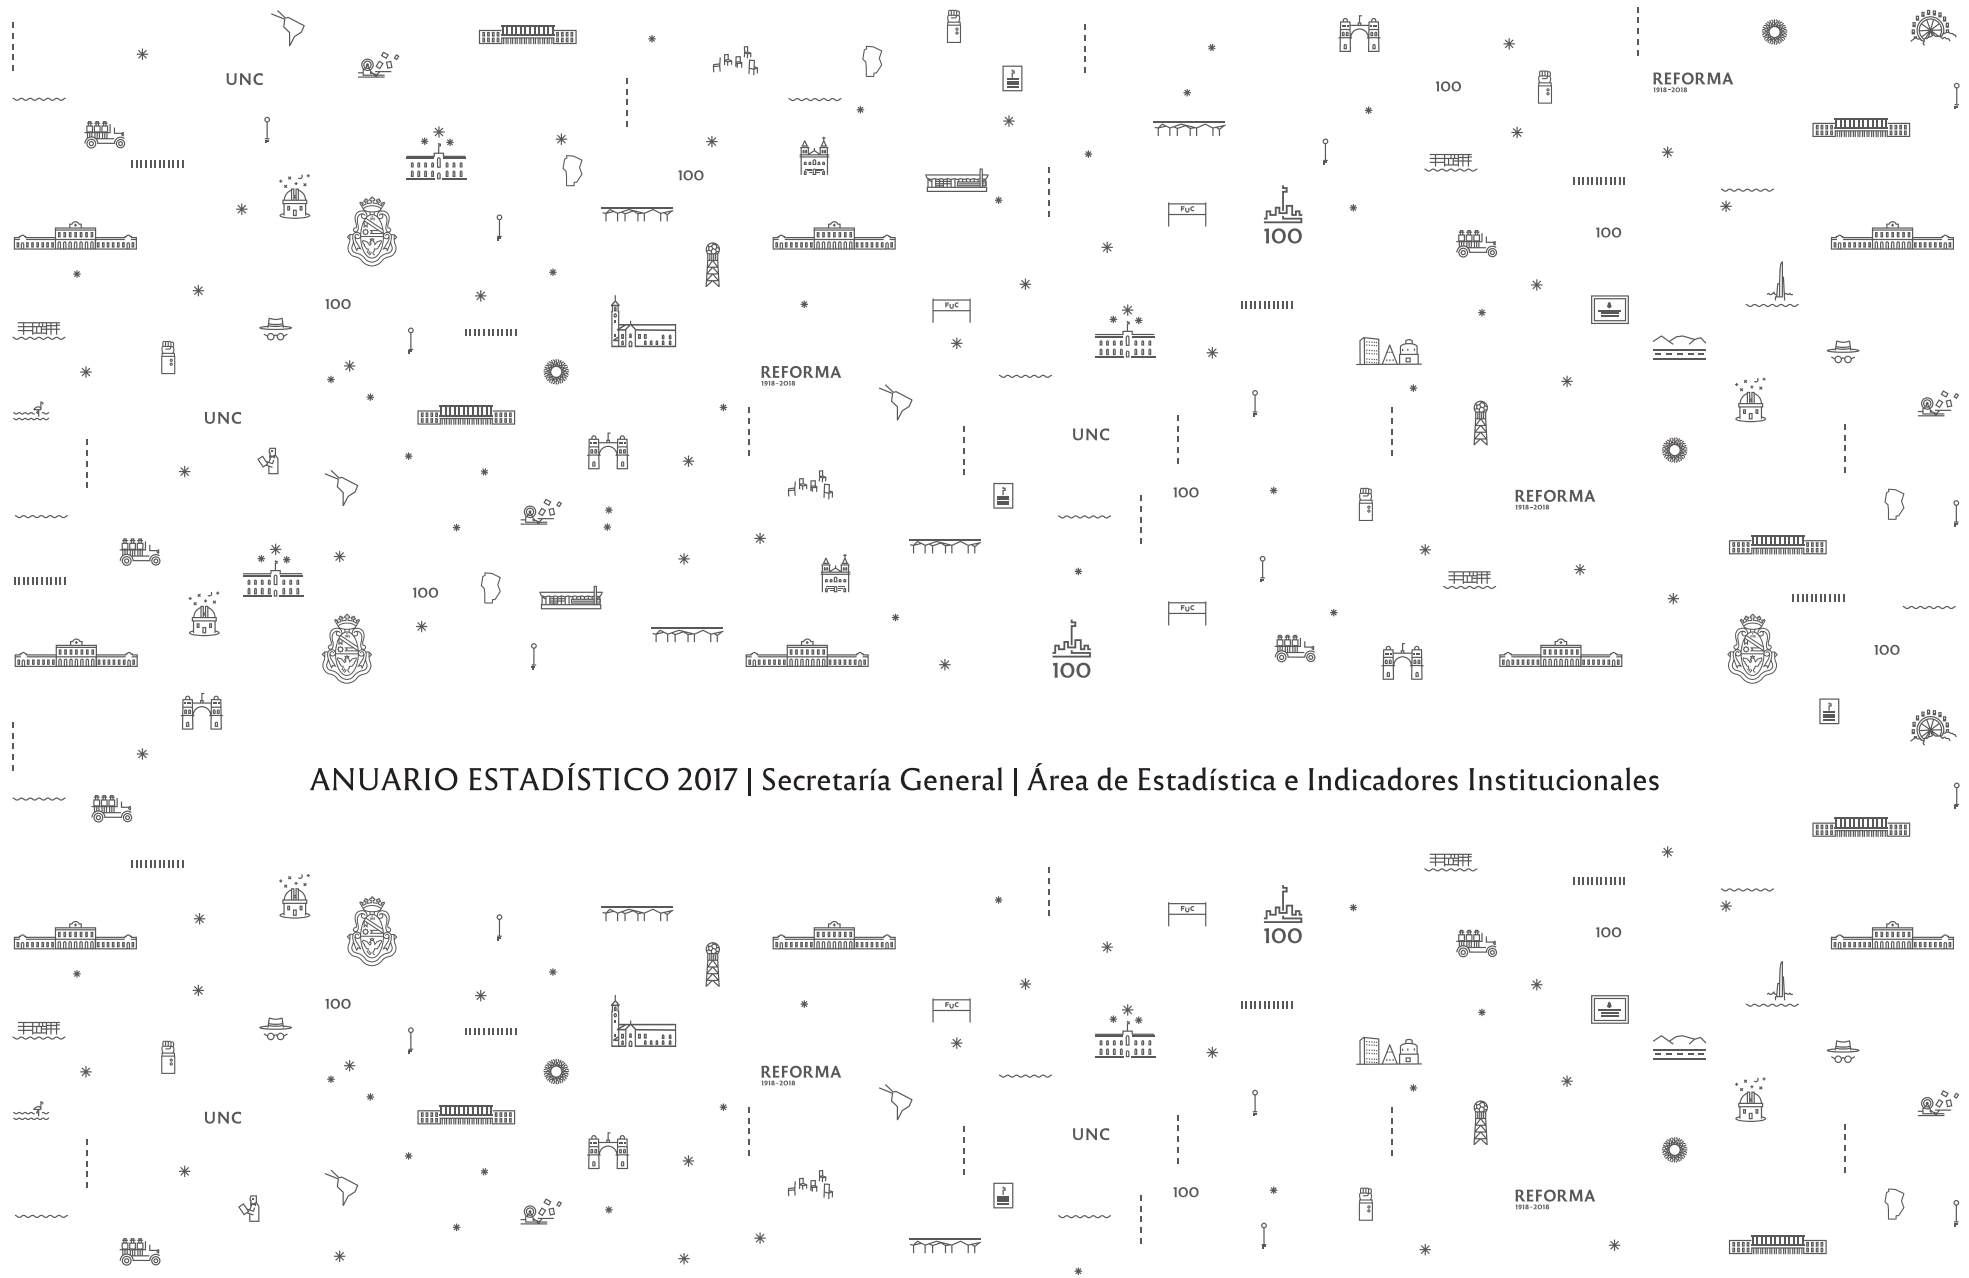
UNC

REFORMA
1918–2018

100

100

FUC

100

100

100

REFORMA
1918–2018

UNC

UNC

100

REFORMA
1918–2018

100

FUC

100

100

ANUARIO ESTADÍSTICO 2017 | Secretaría General | Área de Estadística e Indicadores Institucionales

FUC

100

100

100

FUC

REFORMA
1918–2018

UNC

UNC

100

REFORMA
1918–2018